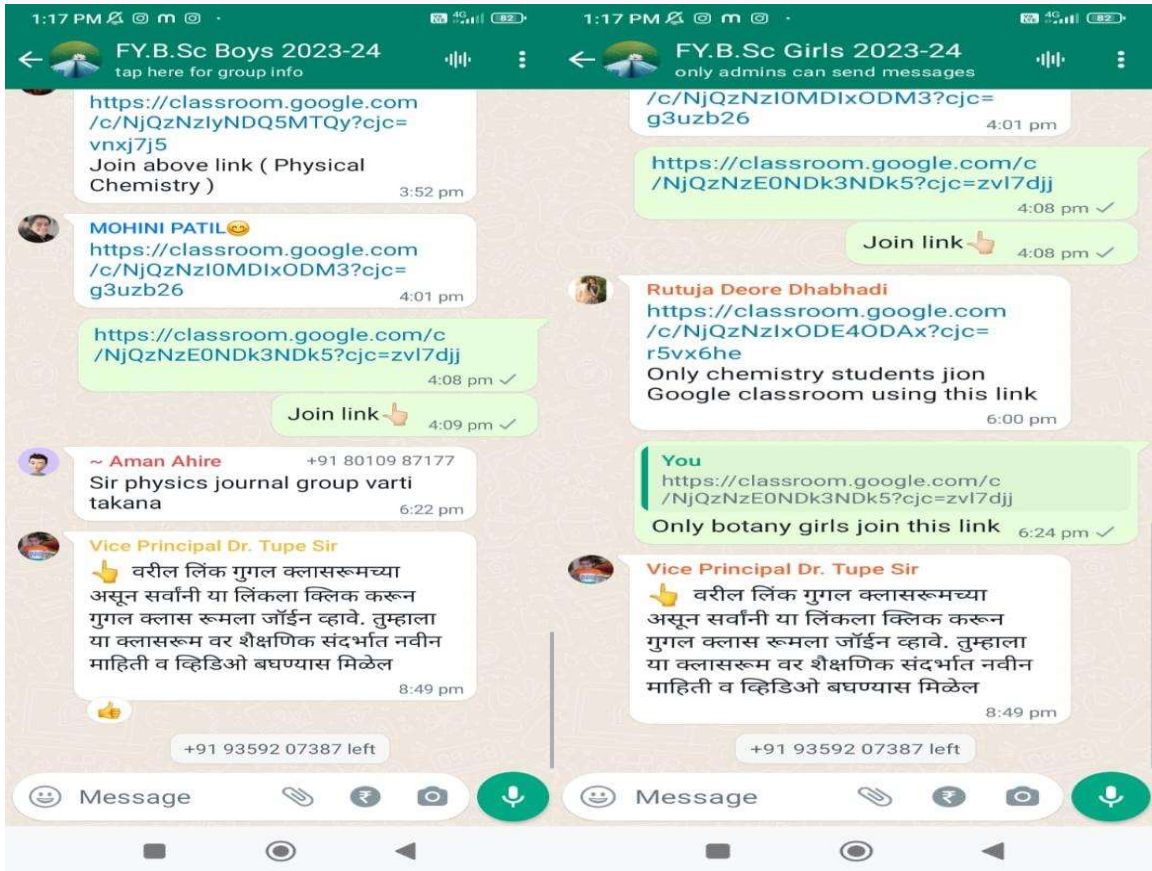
1:17 PM 82

FY.B.Sc Boys 2023-24
tap here for group info

https://classroom.google.com/c/NjQzNzIyNDQ5MTQy?cjc=vnxj7j5
Join above link ( Physical Chemistry )
3:52 pm

MOHINI PATIL😊
https://classroom.google.com/c/NjQzNzI0MDIxODM3?cjc=g3uzb26
4:01 pm

https://classroom.google.com/c/NjQzNzE0NDk3NDk5?cjc=zvl7djj
4:08 pm

Join link👆
4:09 pm

~ Aman Ahire +91 80109 87177
Sir physics journal group varti takana
6:22 pm

Vice Principal Dr. Tupe Sir
👆 वरील लिंक गुगल क्लासरूमच्या असून सर्वांनी या लिंकला क्लिक करून गुगल क्लास रूमला जॉईन व्हावे. तुम्हाला या क्लासरूम वर शैक्षणिक संदर्भात नवीन माहिती व व्हिडिओ बघण्यास मिळेल
8:49 pm

+91 93592 07387 left

Message

1:17 PM 82

FY.B.Sc Girls 2023-24
only admins can send messages

/c/NjQzNzI0MDIxODM3?cjc=g3uzb26
4:01 pm

https://classroom.google.com/c/NjQzNzE0NDk3NDk5?cjc=zvl7djj
4:08 pm

Join link👆
4:08 pm

Rutuja Deore Dhabhadi
https://classroom.google.com/c/NjQzNzIxODE4ODAx?cjc=r5vx6he
Only chemistry students jion Google classroom using this link
6:00 pm

You
https://classroom.google.com/c/NjQzNzE0NDk3NDk5?cjc=zvl7djj
Only botany girls join this link
6:24 pm

Vice Principal Dr. Tupe Sir
👆 वरील लिंक गुगल क्लासरूमच्या असून सर्वांनी या लिंकला क्लिक करून गुगल क्लास रूमला जॉईन व्हावे. तुम्हाला या क्लासरूम वर शैक्षणिक संदर्भात नवीन माहिती व व्हिडिओ बघण्यास मिळेल
8:49 pm

+91 93592 07387 left

Message